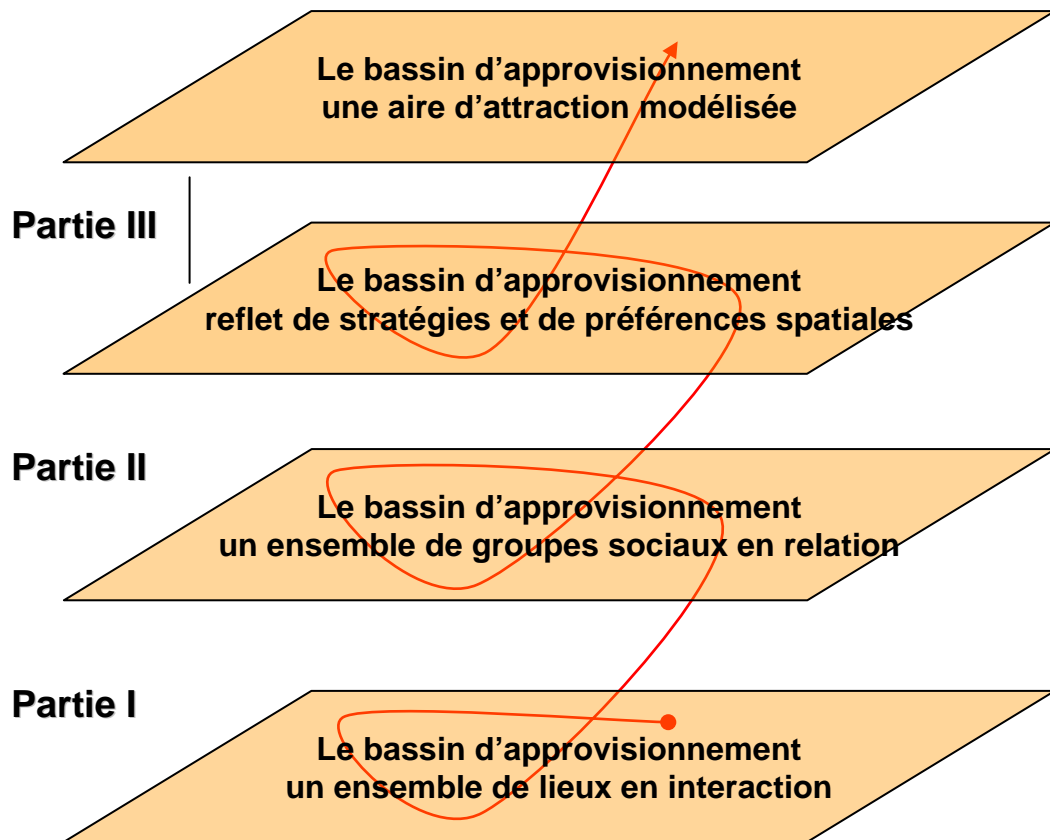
Le bassin d’approvisionnement
une aire d’attraction modélisée

Partie III

Le bassin d’approvisionnement
reflet de stratégies et de préférences spatiales

Partie II

Le bassin d’approvisionnement
un ensemble de groupes sociaux en relation

Partie I

Le bassin d’approvisionnement
un ensemble de lieux en interaction